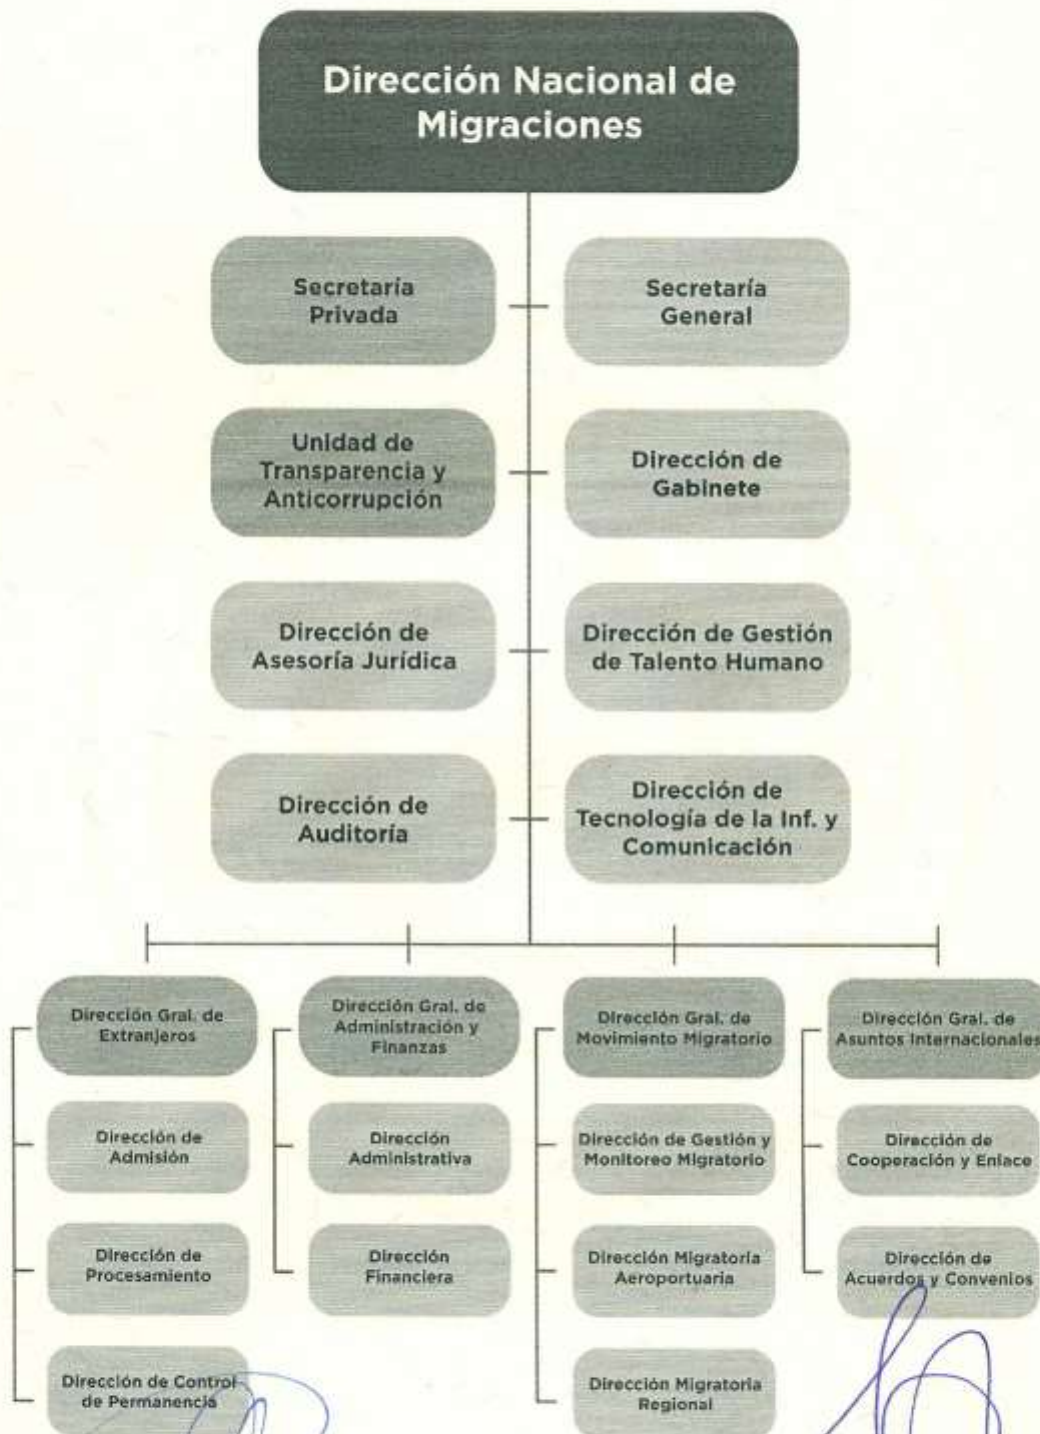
Dirección Nacional de Migraciones

Secretaría Privada

Secretaría General

Unidad de Transparencia y Anticorrupción

Dirección de Gabinete

Dirección de Asesoría Jurídica

Dirección de Gestión de Talento Humano

Dirección de Auditoría

Dirección de Tecnología de la Inf. y Comunicación

Dirección Gral. de Extranjeros

Dirección de Admisión

Dirección de Procesamiento

Dirección de Control de Permanencia

Dirección Gral. de Administración y Finanzas

Dirección Administrativa

Dirección Financiera

Dirección Gral. de Movimiento Migratorio

Dirección de Gestión y Monitoreo Migratorio

Dirección Migratoria Aeroportuaria

Dirección Migratoria Regional

Dirección Gral. de Asuntos Internacionales

Dirección de Cooperación y Enlace

Dirección de Acuerdos y Convenios